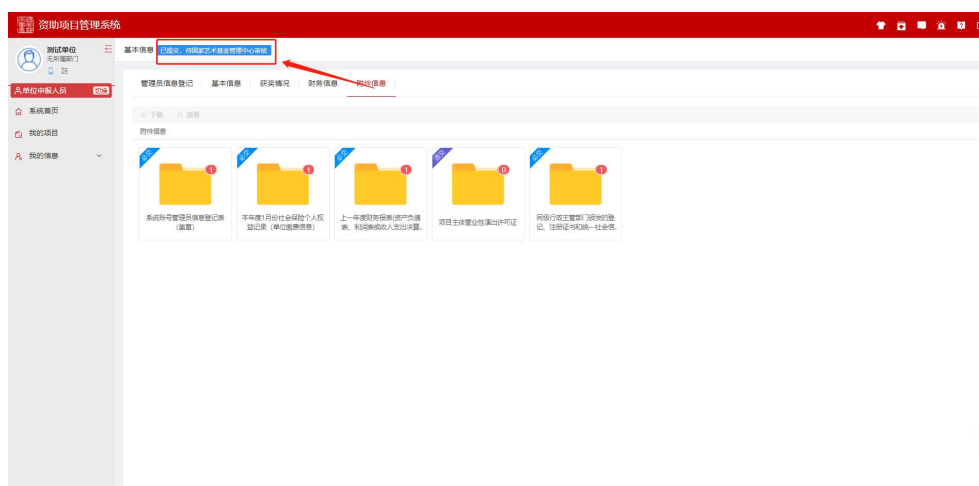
资助项目管理系统

测试单位
无所属部门

单位申报人员 切换

系统首页

我的项目

我的信息

基本信息 已提交，待国家艺术基金管理中心审核

管理员信息登记 基本信息 获奖情况 财务信息 附件信息

下载 查看

附件信息

必交 1
系统账号管理员信息登记表（盖章）

必交 1
本年度1月份社会保险个人权益记录（单位缴费信息）

必交 1
上一年度财务报表(资产负债表、利润表或收入支出决算...

选交 0
项目主体营业性演出许可证

必交 1
同级行政主管部门颁发的登记、注册证书和统一社会信...